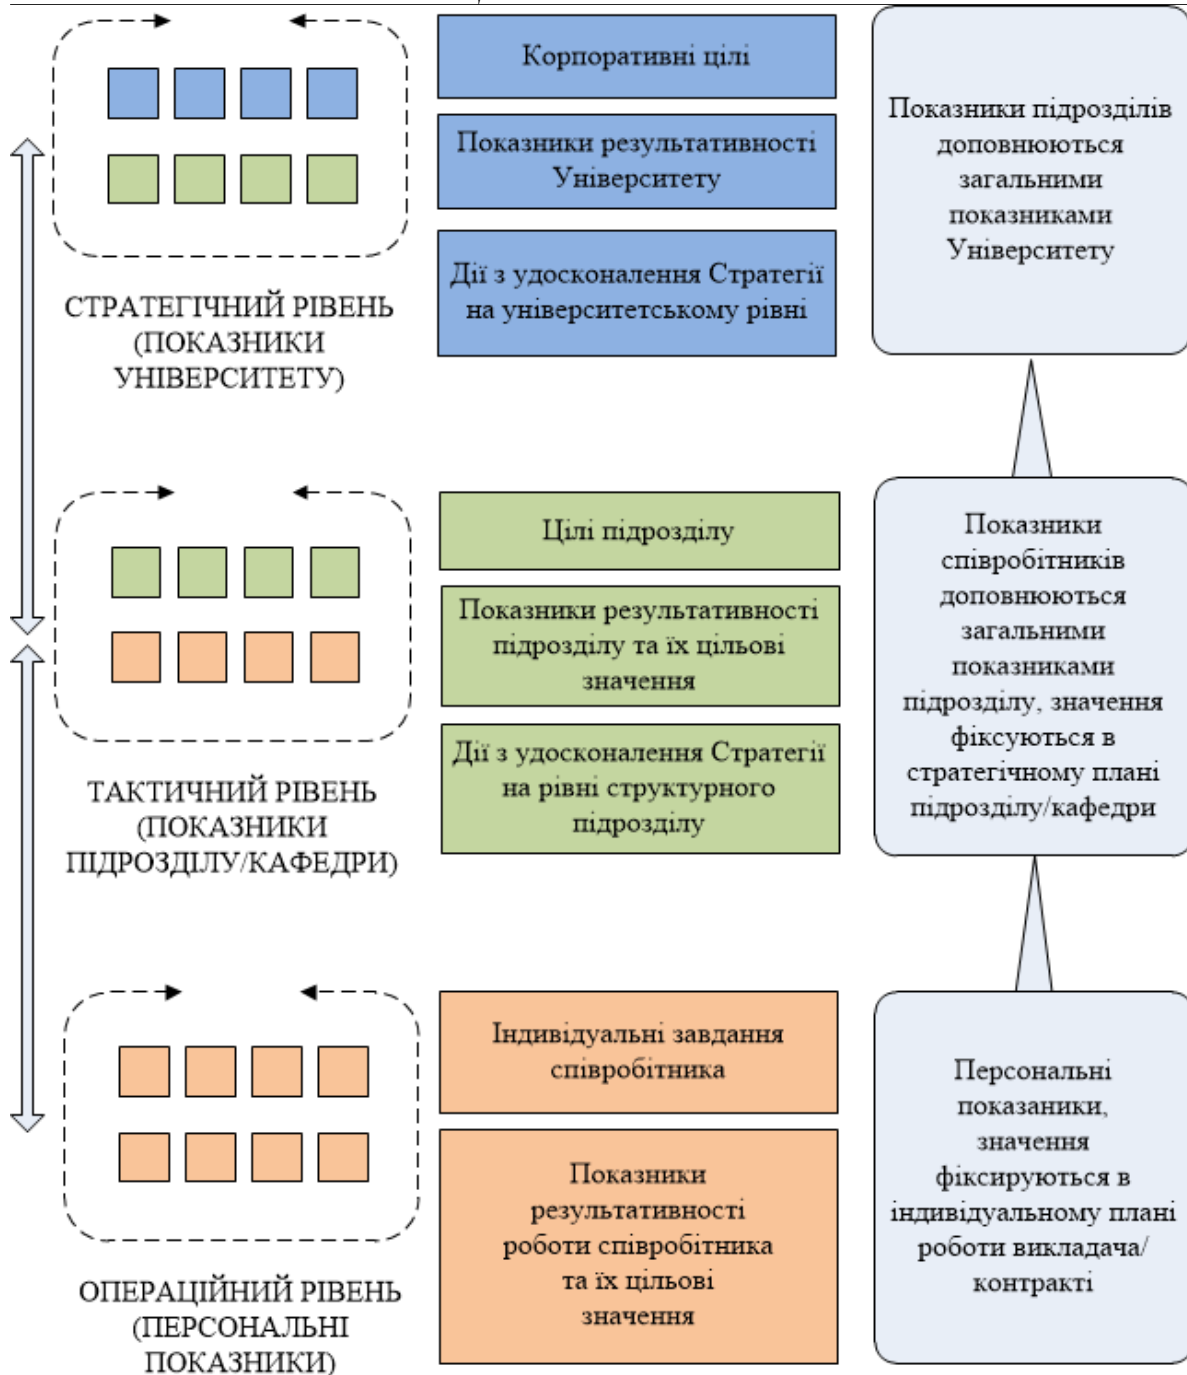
Корпоративні цілі

Показники результативності Університету

Дії з удосконалення Стратегії на університетському рівні

Показники підрозділів доповнюються загальними показниками Університету

СТРАТЕГІЧНИЙ РІВЕНЬ (ПОКАЗНИКИ УНІВЕРСИТЕТУ)

Цілі підрозділу

Показники результативності підрозділу та їх цільові значення

Дії з удосконалення Стратегії на рівні структурного підрозділу

Показники співробітників доповнюються загальними показниками підрозділу, значення фіксуються в стратегічному плані підрозділу/кафедри

ТАКТИЧНИЙ РІВЕНЬ (ПОКАЗНИКИ ПІДРОЗДІЛУ/КАФЕДРИ)

Індивідуальні завдання співробітника

Показники результативності роботи співробітника та їх цільові значення

Персональні показаники, значення фіксируются в індивідуальному плані роботи викладача/ контракті

ОПЕРАЦІЙНИЙ РІВЕНЬ (ПЕРСОНАЛЬНІ ПОКАЗНИКИ)